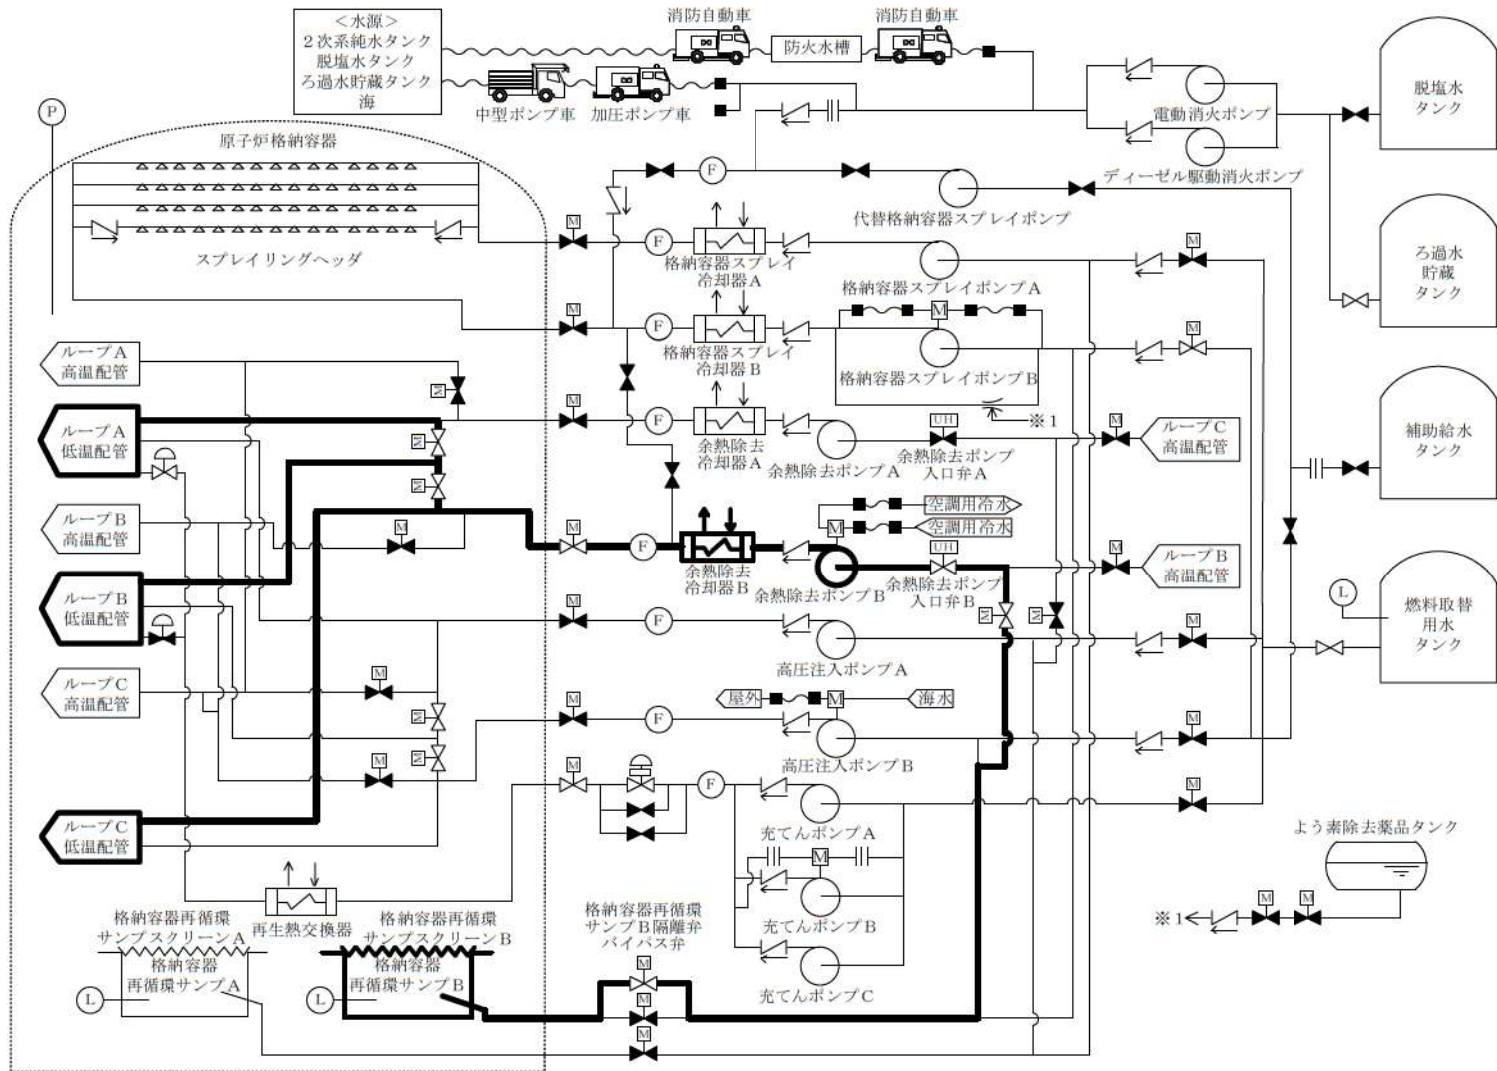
＜水源＞
２次系純水タンク
脱塩水タンク
ろ過水貯蔵タンク
海

消防自動車
防火水槽
消防自動車
中型ポンプ車
加圧ポンプ車

P
原子炉格納容器
スプレイリングヘッダ

電動消火ポンプ
ディーゼル駆動消火ポンプ
脱塩水タンク
ろ過水貯蔵タンク
補助給水タンク
燃料取替用水タンク
L

F
代替格納容器スプレイポンプ
M
格納容器スプレイ冷却器A
格納容器スプレイポンプA
格納容器スプレイ冷却器B
格納容器スプレイポンプB
※1
余熱除去冷却器A
余熱除去ポンプA
UH
余熱除去ポンプ入口弁A
ループC高温配管
空調用冷水
空調用冷水
余熱除去冷却器B
余熱除去ポンプB
余熱除去ポンプ入口弁B
ループB高温配管
高圧注入ポンプA
屋外
海水
高圧注入ポンプB
充てんポンプA
充てんポンプB
充てんポンプC

ループA高温配管
ループA低温配管
ループB高温配管
ループB低温配管
ループC高温配管
ループC低温配管

再生熱交換器
格納容器再循環サンプスクリーンA
格納容器再循環サンプA
格納容器再循環サンプスクリーンB
格納容器再循環サンプB
L
L
格納容器再循環サンプB隔離弁バイパス弁

よう素除去薬品タンク
※1